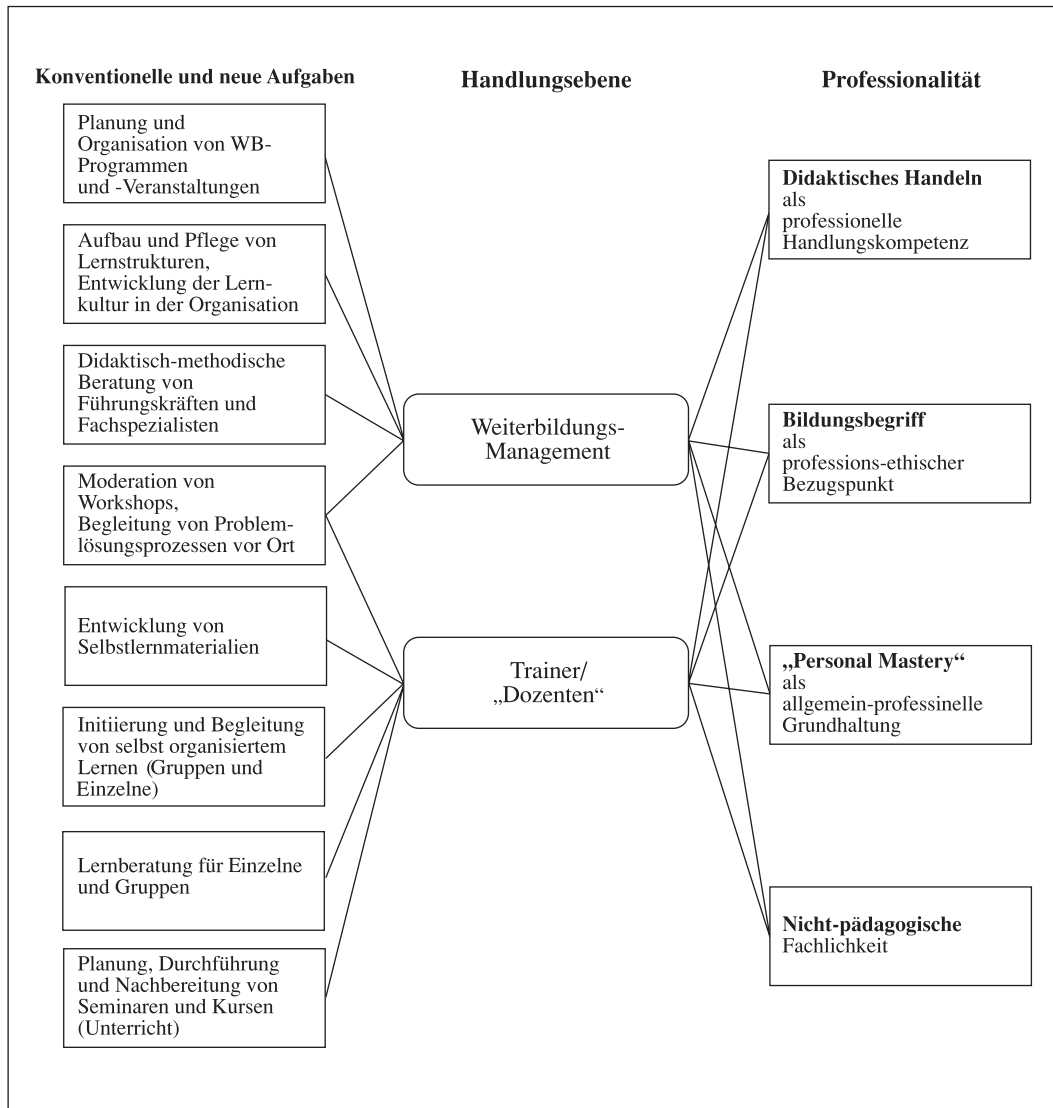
Konventionelle und neue Aufgaben

Handlungsebene

Professionalität

Planung und Organisation von WB-Programmen und -Veranstaltungen

Aufbau und Pflege von Lernstrukturen, Entwicklung der Lernkultur in der Organisation

Didaktisch-methodische Beratung von Führungskräften und Fachspezialisten

Moderation von Workshops, Begleitung von Problemlösungsprozessen vor Ort

Entwicklung von Selbstlernmaterialien

Initiierung und Begleitung von selbst organisiertem Lernen (Gruppen und Einzelne)

Lernberatung für Einzelne und Gruppen

Planung, Durchführung und Nachbereitung von Seminaren und Kursen (Unterricht)

Weiterbildungs-Management

Trainer/ „Dozenten“

**Didaktisches Handeln** als professionelle Handlungskompetenz

**Bildungsbegriff** als professions-ethischer Bezugspunkt

**„Personal Mastery“** als allgemein-professinelle Grundhaltung

**Nicht-pädagogische** Fachlichkeit